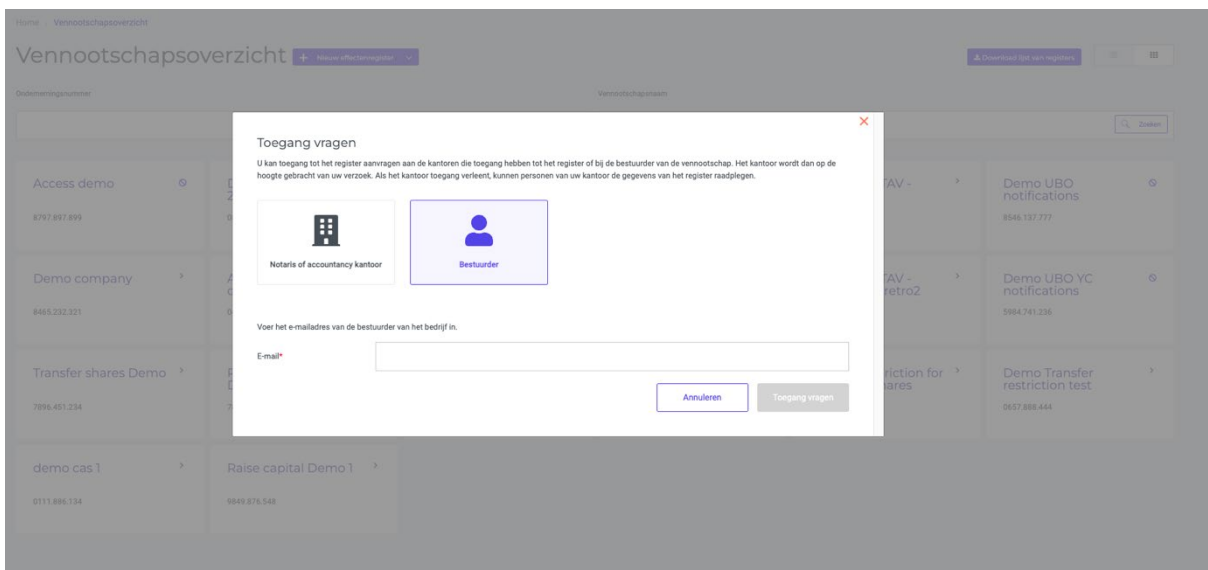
Home Vennootschapsoverzicht

Vennootschapsoverzicht + Nieuw effectenregister

Download lijst van registers

Ondernemingsnummer

Vennootschapsnaam

Zoeken

Access demo
8797.997.899

Demo company
8465.232.321

Transfer shares Demo
7896.451.234

demo cas 1
0111.896.134

Raise capital Demo 1
9849.876.548

TAV -

TAV -
retro2

riction for
ares

Demo UBO notifications
8546.137.777

Demo UBO YC notifications
5984.741.236

Demo Transfer restriction test
0657.888.444

Toegang vragen

U kan toegang tot het register aanvragen aan de kantoren die toegang hebben tot het register of bij de bestuurder van de vennootschap. Het kantoor wordt dan op de hoogte gebracht van uw verzoek. Als het kantoor toegang verleent, kunnen personen van uw kantoor de gegevens van het register raadplegen.

Notaris of accountancy kantoor

Bestuurder

Voer het e-mailadres van de bestuurder van het bedrijf in.

E-mail*

Annuleren

Toegang vragen